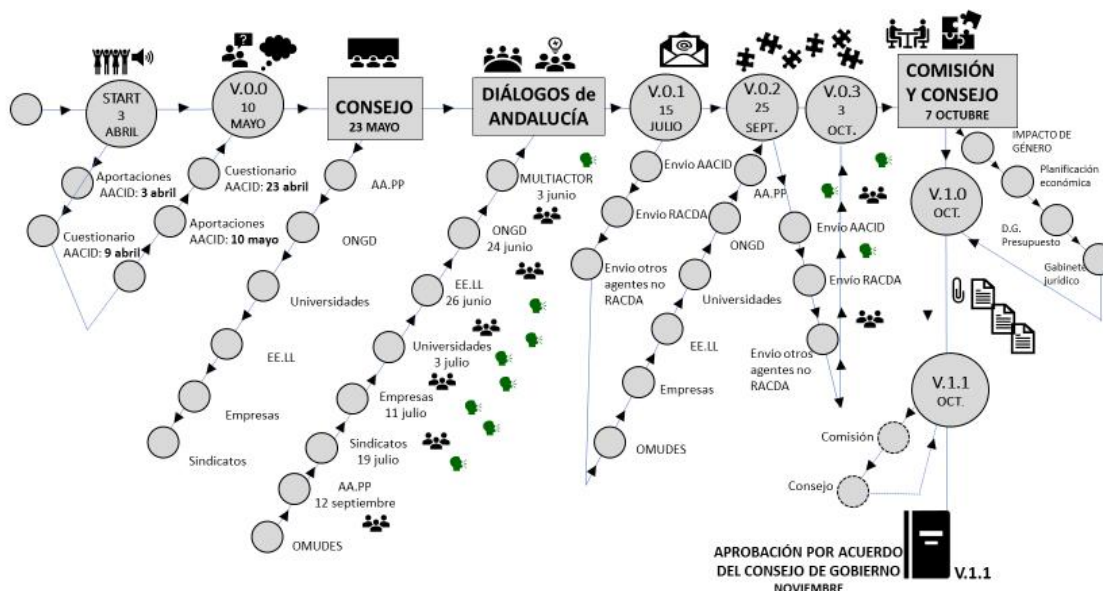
START
3
ABRIL

V.0.0
10
MAYO

CONSEJO
23 MAYO

DIÁLOGOS de ANDALUCÍA

V.0.1
15
JULIO

V.0.2
25
SEPT.

V.0.3
3
OCT.

COMISIÓN Y CONSEJO
7 OCTUBRE

Aportaciones AACID: **3 abril**

Cuestionario AACID: **9 abril**

Cuestionario AACID: **23 abril**

Aportaciones AACID: **10 mayo**

AA.PP

ONGD

Universidades

EE.LL

Empresas

Sindicatos

MULTIACTOR
3 junio

ONGD
24 junio

EE.LL
26 junio

Universidades
3 julio

Empresas
11 julio

Sindicatos
19 julio

AA.PP
12 septiembre

OMUDES

Envio AACID

Envio RACDA

Envio otros agentes no RACDA

AA.PP

ONGD

Universidades

EE.LL

Empresas

OMUDES

Envio AACID

Envio RACDA

Envio otros agentes no RACDA

IMPACTO DE GÉNERO

Planificación económica

D.G. Presupuesto

Gabinete Jurídico

V.1.0
OCT.

V.1.1
OCT.

Comisión

Consejo

APROBACIÓN POR ACUERDO DEL CONSEJO DE GOBIERNO
NOVIEMBRE

V.1.1